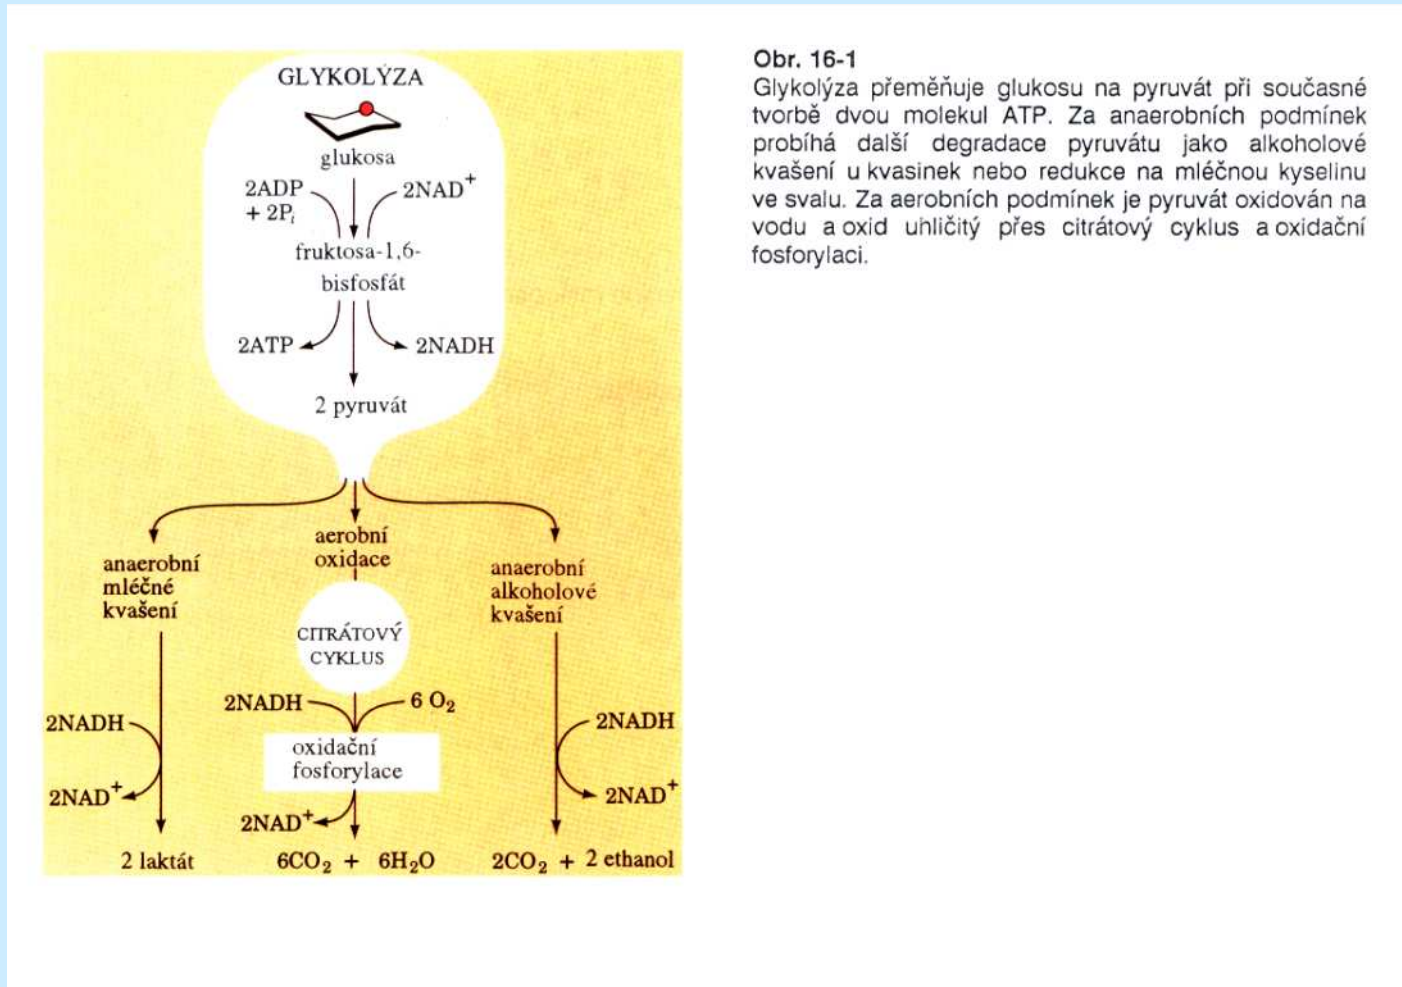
GLYKOLÝZA

glukosa

2ADP + $2P_i$

$2NAD^+$

fruktosa-1,6-bisfosfát

2ATP

2NADH

2 pyruvát

anaerobní mléčné kvašení

aerobní oxidace

anaerobní alkoholové kvašení

CITRÁTOVÝ CYKLUS

2NADH

$6\ O_2$

oxidační fosforylace

$2NAD^+$

2NADH

$2NAD^+$

2NADH

$2NAD^+$

2 laktát

$6CO_2$ + $6H_2O$

$2CO_2$ + 2 ethanol

Obr. 16-1
Glykolýza přeměňuje glukosu na pyruvát při současné tvorbě dvou molekul ATP. Za anaerobních podmínek probíhá další degradace pyruvátu jako alkoholové kvašení u kvasinek nebo redukce na mléčnou kyselinu ve svalu. Za aerobních podmínek je pyruvát oxidován na vodu a oxid uhličitý přes citrátový cyklus a oxidační fosforylaci.